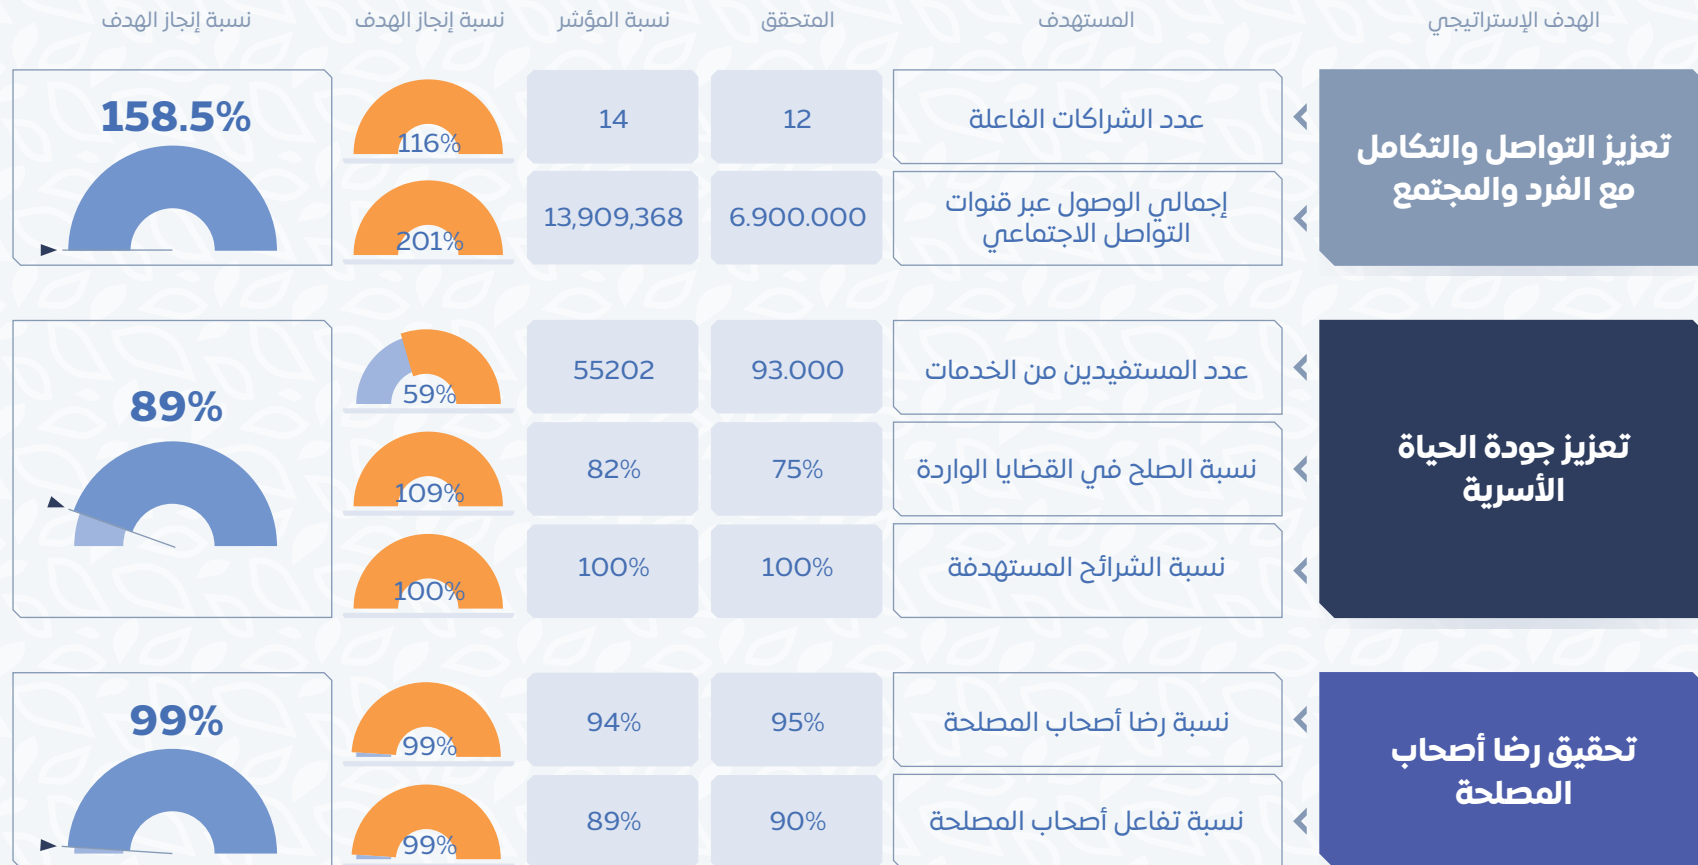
| الهدف الإستراتيجي | المستهدف | المتحقق | نسبة المؤشر | نسبة إنجاز الهدف | نسبة إنجاز الهدف |
|---|---|---|---|---|---|
| تعزيز التواصل والتكامل مع الفرد والمجتمع | عدد الشراكات الفاعلة | 12 | 14 | 116% | 158.5% |
| | إجمالي الوصول عبر قنوات التواصل الاجتماعي | 6.900.000 | 13,909,368 | 201% | |
| تعزيز جودة الحياة الأسرية | عدد المستفيدين من الخدمات | 93.000 | 55202 | 59% | 89% |
| | نسبة الصلح في القضايا الواردة | 75% | 82% | 109% | |
| | نسبة الشرائح المستهدفة | 100% | 100% | 100% | |
| تحقيق رضا أصحاب المصلحة | نسبة رضا أصحاب المصلحة | 95% | 94% | 99% | 99% |
| | نسبة تفاعل أصحاب المصلحة | 90% | 89% | 99% | |